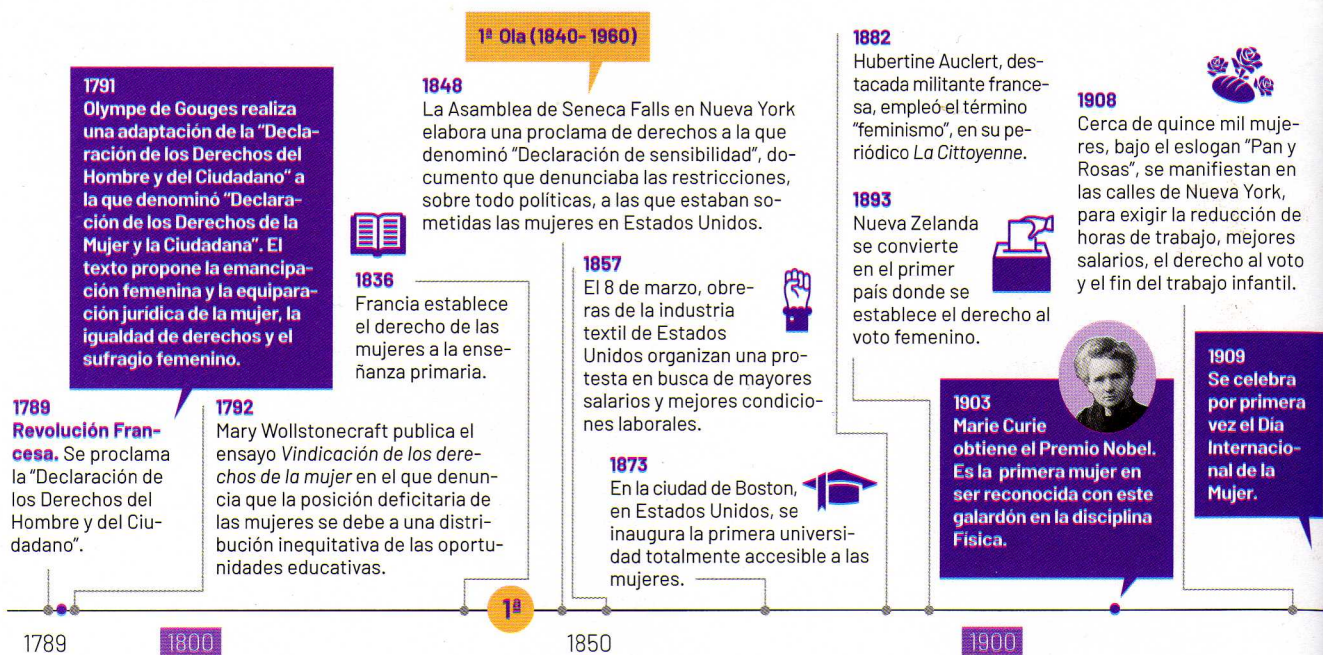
1ª Ola (1840- 1960)

1791
Olympe de Gouges realiza una adaptación de la "Declaración de los Derechos del Hombre y del Ciudadano" a la que denominó "Declaración de los Derechos de la Mujer y la Ciudadana". El texto propone la emancipación femenina y la equiparación jurídica de la mujer, la igualdad de derechos y el sufragio femenino.

1789
Revolución Francesa. Se proclama la "Declaración de los Derechos del Hombre y del Ciudadano".

1792
Mary Wollstonecraft publica el ensayo *Vindicación de los derechos de la mujer* en el que denuncia que la posición deficitaria de las mujeres se debe a una distribución inequitativa de las oportunidades educativas.

1836
Francia establece el derecho de las mujeres a la enseñanza primaria.

1848
La Asamblea de Seneca Falls en Nueva York elabora una proclama de derechos a la que denominó "Declaración de sensibilidad", documento que denunciaba las restricciones, sobre todo políticas, a las que estaban sometidas las mujeres en Estados Unidos.

1857
El 8 de marzo, obreras de la industria textil de Estados Unidos organizan una protesta en busca de mayores salarios y mejores condiciones laborales.

1873
En la ciudad de Boston, en Estados Unidos, se inaugura la primera universidad totalmente accesible a las mujeres.

1882
Hubertine Auclert, destacada militante francesa, empleó el término "feminismo", en su periódico *La Cittoyenne*.

1893
Nueva Zelanda se convierte en el primer país donde se establece el derecho al voto femenino.

1903
Marie Curie obtiene el Premio Nobel. Es la primera mujer en ser reconocida con este galardón en la disciplina Física.

1908
Cerca de quince mil mujeres, bajo el eslogan "Pan y Rosas", se manifiestan en las calles de Nueva York, para exigir la reducción de horas de trabajo, mejores salarios, el derecho al voto y el fin del trabajo infantil.

1909
Se celebra por primera vez el Día Internacional de la Mujer.

1ª

1789 1800 1850 1900